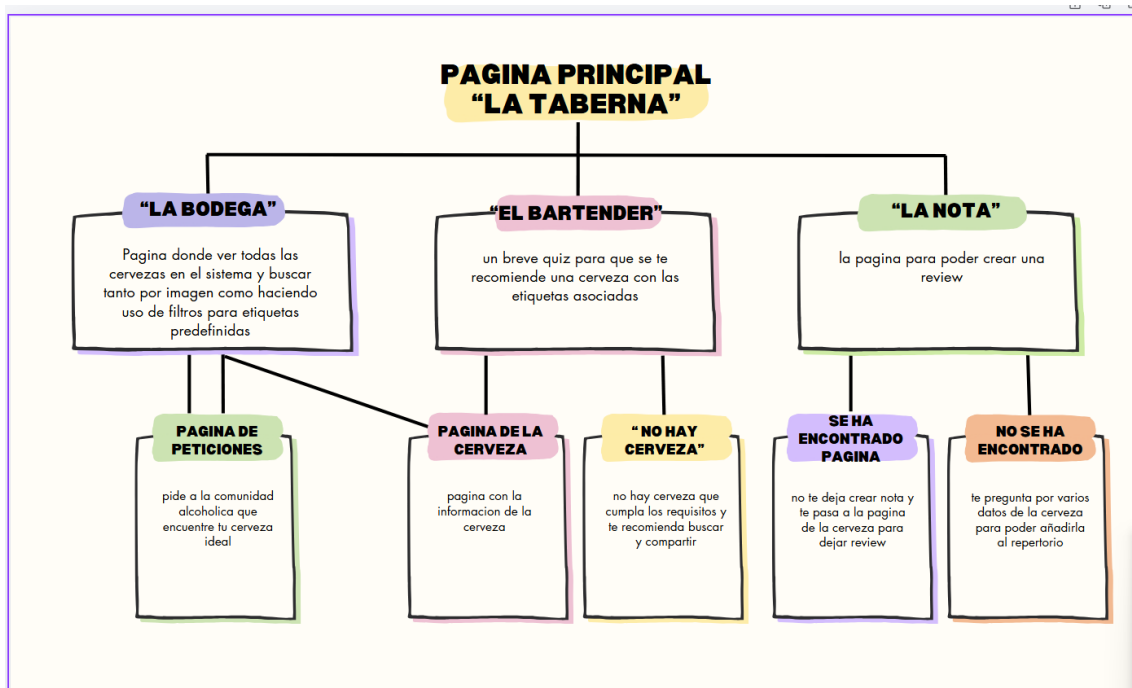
PAGINA PRINCIPAL
“LA TABERNA”

“LA BODEGA”

Pagina donde ver todas las cervezas en el sistema y buscar tanto por imagen como haciendo uso de filtros para etiquetas predefinidas

“EL BARTENDER”

un breve quiz para que se te recomiende una cerveza con las etiquetas asociadas

“LA NOTA”

la pagina para poder crear una review

PAGINA DE PETICIONES

pide a la comunidad alcoholica que encuentre tu cerveza ideal

PAGINA DE LA CERVEZA

pagina con la informacion de la cerveza

“ NO HAY CERVEZA”

no hay cerveza que cumpla los requisitos y te recomienda buscar y compartir

SE HA ENCONTRADO PAGINA

no te deja crear nota y te pasa a la pagina de la cerveza para dejar review

NO SE HA ENCONTRADO

te pregunta por varios datos de la cerveza para poder añadirla al repertorio